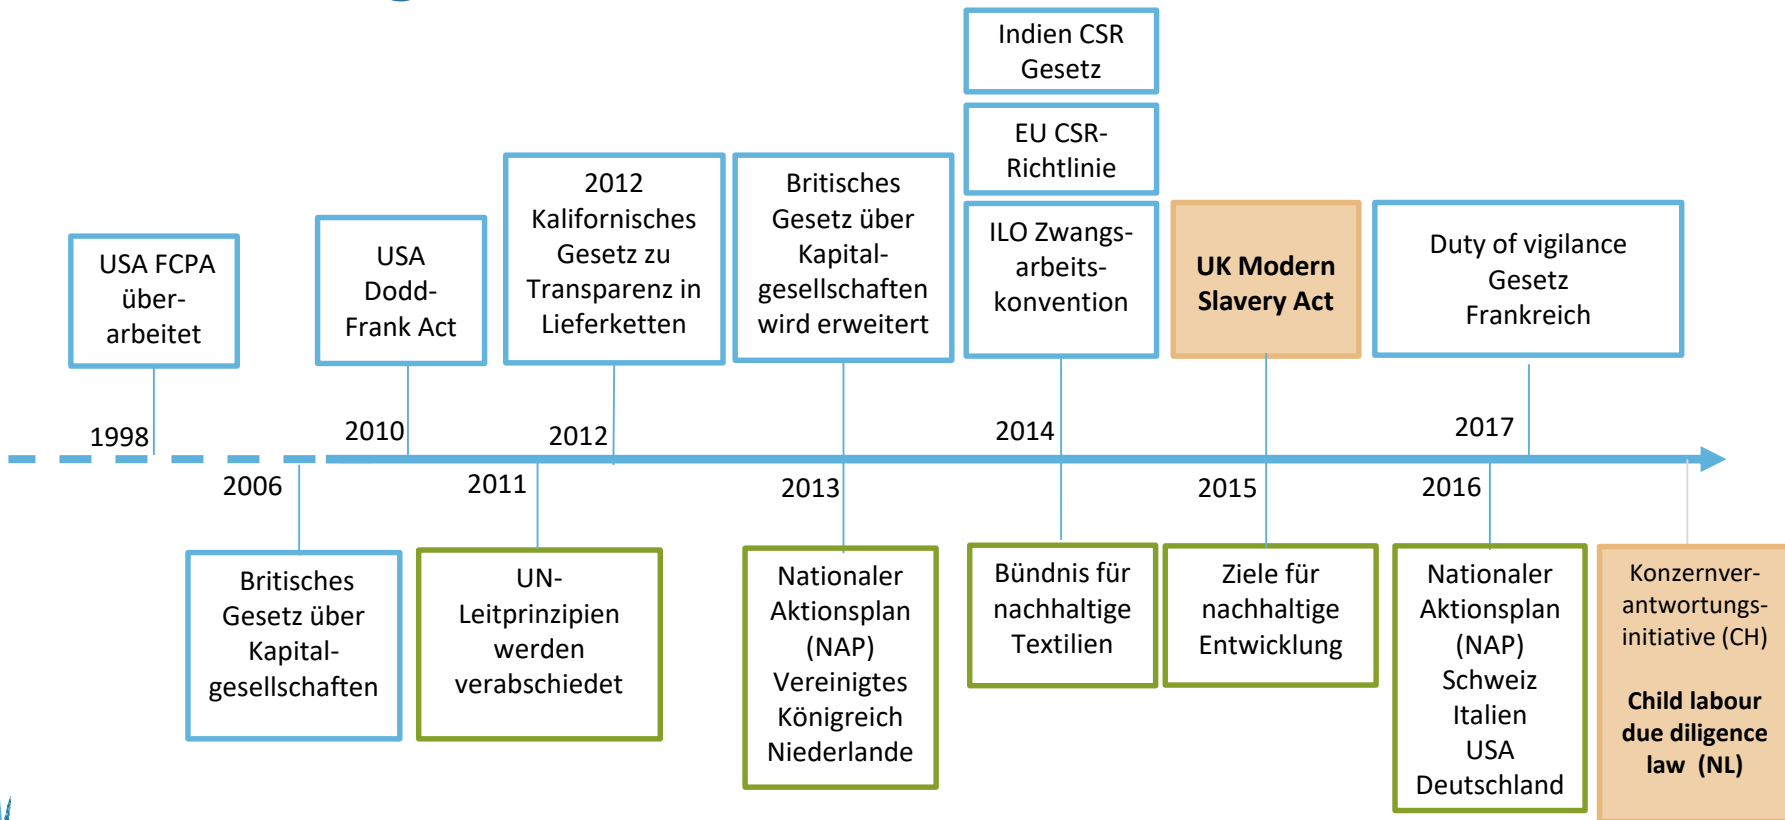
Indien CSR Gesetz

EU CSR-Richtlinie

USA FCPA überarbeitet

USA Dodd-Frank Act

2012 Kalifornisches Gesetz zu Transparenz in Lieferketten

Britisches Gesetz über Kapitalgesellschaften wird erweitert

ILO Zwangsarbeitskonvention

**UK Modern Slavery Act**

Duty of vigilance Gesetz Frankreich

1998

2010

2012

2014

2017

2006

2011

2013

2015

2016

Britisches Gesetz über Kapitalgesellschaften

UN-Leitprinzipien werden verabschiedet

Nationaler Aktionsplan (NAP) Vereinigtes Königreich Niederlande

Bündnis für nachhaltige Textilien

Ziele für nachhaltige Entwicklung

Nationaler Aktionsplan (NAP) Schweiz Italien USA Deutschland

Konzernverantwortungsinitiative (CH)

**Child labour due diligence law (NL)**